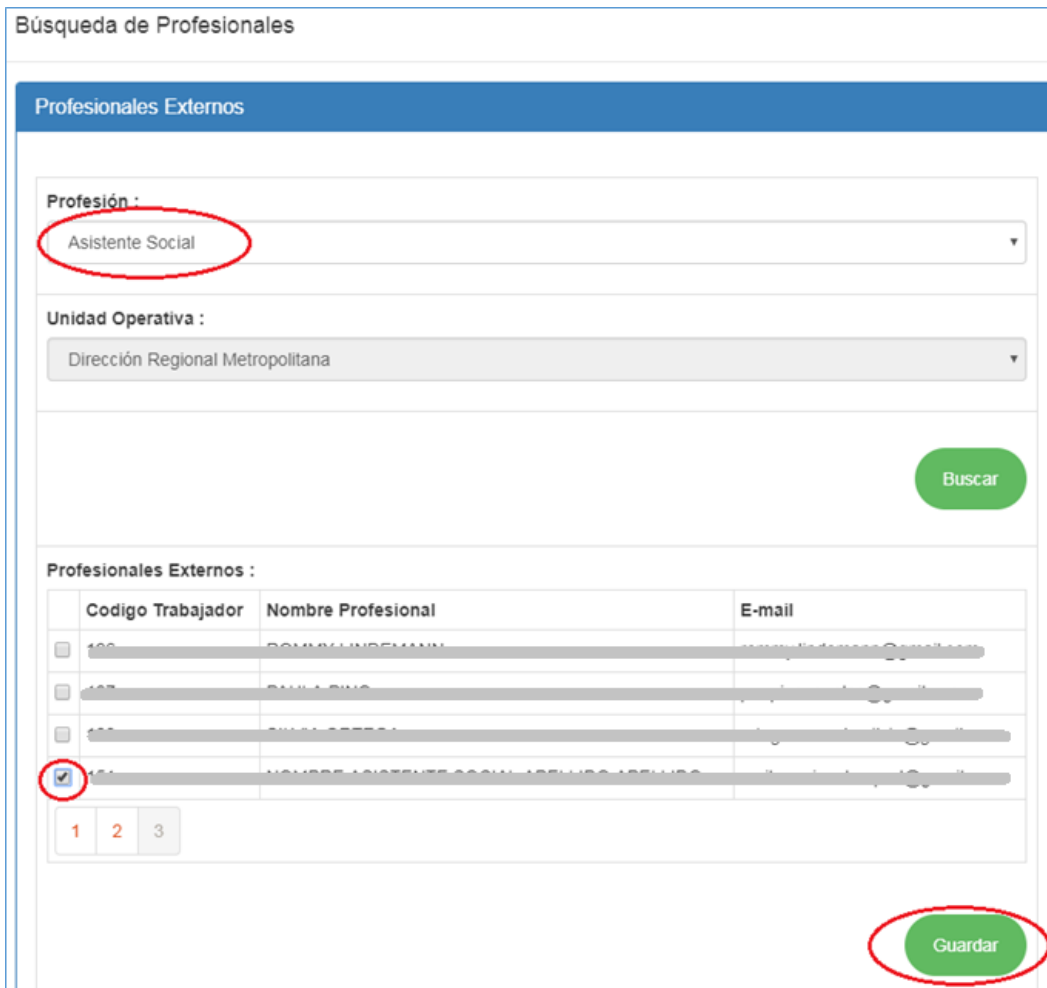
Búsqueda de Profesionales

Profesionales Externos

Profesión :

Asistente Social

Unidad Operativa :

Dirección Regional Metropolitana

Buscar

Profesionales Externos :

| | Codigo Trabajador | Nombre Profesional | E-mail |
|---|---|---|---|
| | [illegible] | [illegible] | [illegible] |
| | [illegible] | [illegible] | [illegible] |
| | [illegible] | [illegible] | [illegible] |
| ✔ | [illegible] | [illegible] | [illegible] |

1 2 3

Guardar